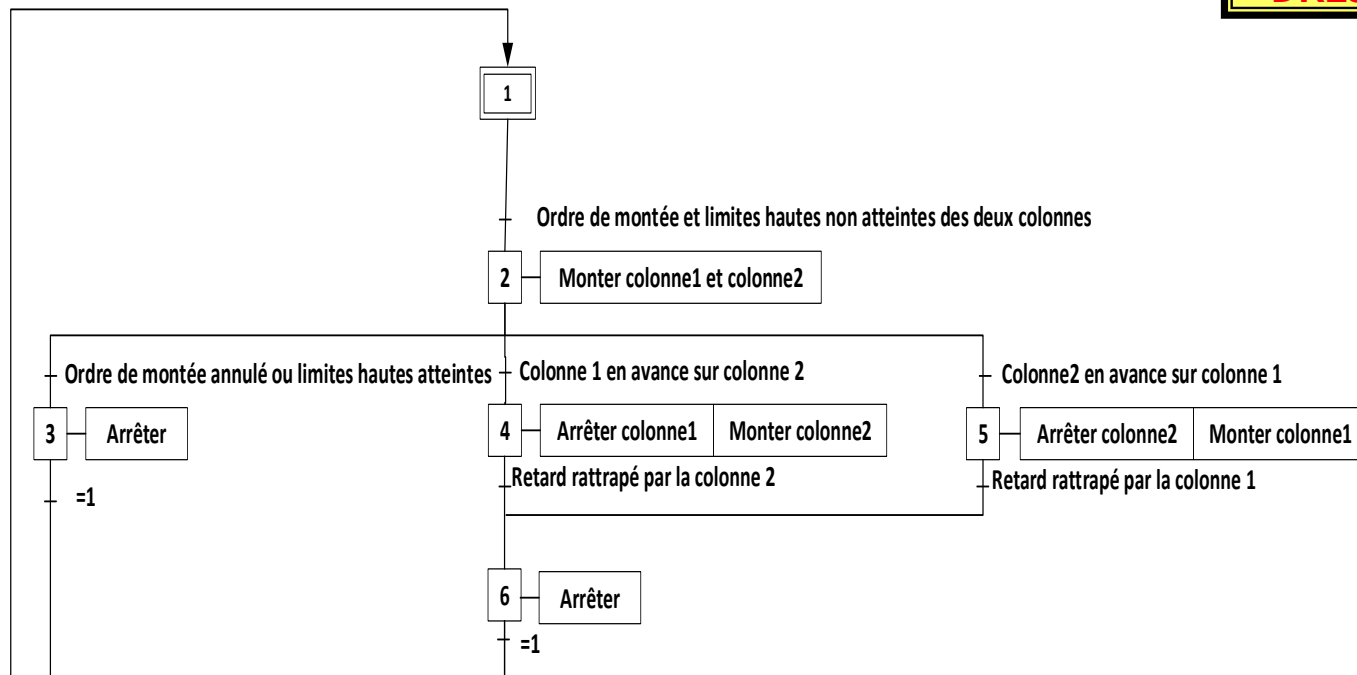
1

Ordre de montée et limites hautes non atteintes des deux colonnes

2 Monter colonne1 et colonne2

Ordre de montée annulé ou limites hautes atteintes

Colonne 1 en avance sur colonne 2

Colonne2 en avance sur colonne 1

3 Arrêter

4 Arrêter colonne1 Monter colonne2

5 Arrêter colonne2 Monter colonne1

=1

Retard rattrapé par la colonne 2

Retard rattrapé par la colonne 1

6 Arrêter

=1